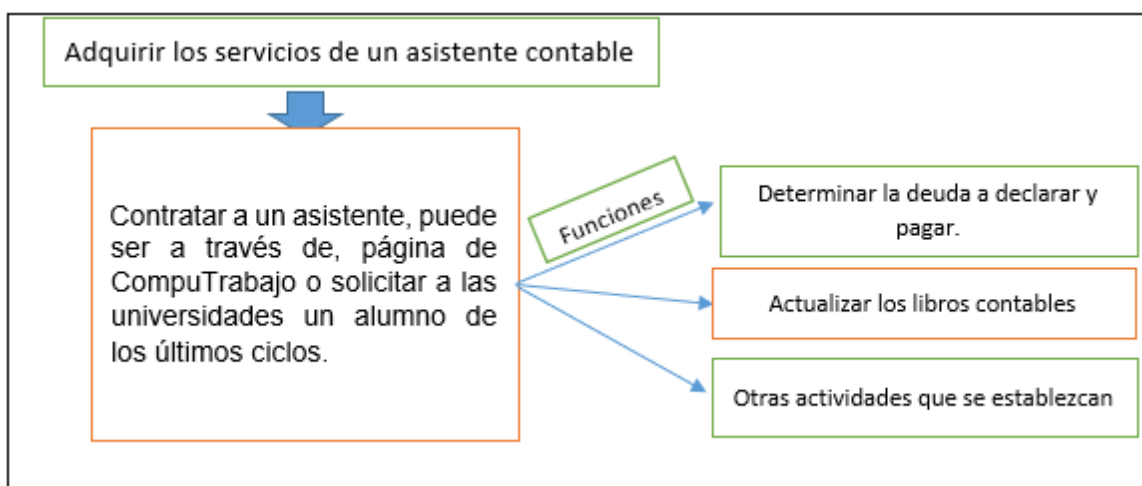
Adquirir los servicios de un asistente contable

Contratar a un asistente, puede ser a través de, página de CompuTrabajo o solicitar a las universidades un alumno de los últimos ciclos.

Funciones

Determinar la deuda a declarar y pagar.

Actualizar los libros contables

Otras actividades que se establezcan